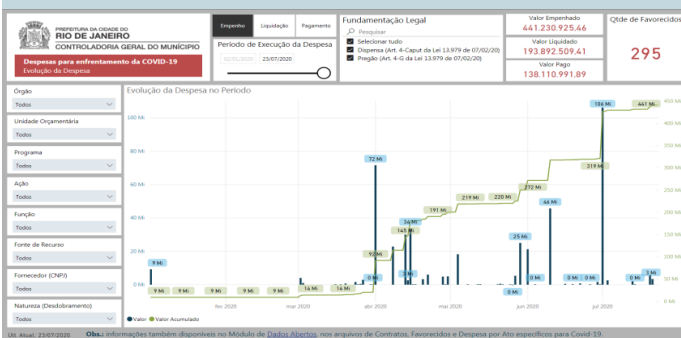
PREFEITURA DA CIDADE DO
RIO DE JANEIRO
CONTROLADORIA GERAL DO MUNICÍPIO

Despesas para enfrentamento da COVID-19
Evolução da Despesa

Empenho | Liquidação | Pagamento

Período de Execução da Despesa
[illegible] 23/07/2020

Fundamentação Legal
Pesquisar
Selecionar tudo
Dispensa (Art. 4-Caput da Lei 13.979 de 07/02/20)
Pregão (Art. 4-G da Lei 13.979 de 07/02/20)

Valor Empenhado
441.230.925,46

Valor Liquidado
193.892.509,41

Valor Pago
138.110.991,89

Qtde de Favorecidos
295

Órgão
Todos

Unidade Orçamentária
Todos

Programa
Todos

Ação
Todos

Função
Todos

Fonte de Recurso
Todos

Fornecedor (CNPJ)
Todos

Natureza (Desdobramento)
Todos

Evolução da Despesa no Período

100 Mi
50 Mi
0 Mi

400 Mi
350 Mi
300 Mi
250 Mi
200 Mi
150 Mi
100 Mi
50 Mi
0 Mi

9 Mi 9 Mi 9 Mi 9 Mi 9 Mi 9 Mi 9 Mi 16 Mi 16 Mi 92 Mi 72 Mi 0 Mi 145 Mi 34 Mi 191 Mi 219 Mi 220 Mi 272 Mi 25 Mi 0 Mi 46 Mi 319 Mi 106 Mi 441 Mi 0 Mi 0 Mi 0 Mi 3 Mi

fev 2020 mar 2020 abr 2020 mai 2020 jun 2020 jul 2020

● Valor ● Valor Acumulado

Ult. Atual: 23/07/2020   Obs.: informações também disponíveis no Módulo de Dados Abertos, nos arquivos de Contratos, Favorecidos e Despesa por Ato específicos para Covid-19.